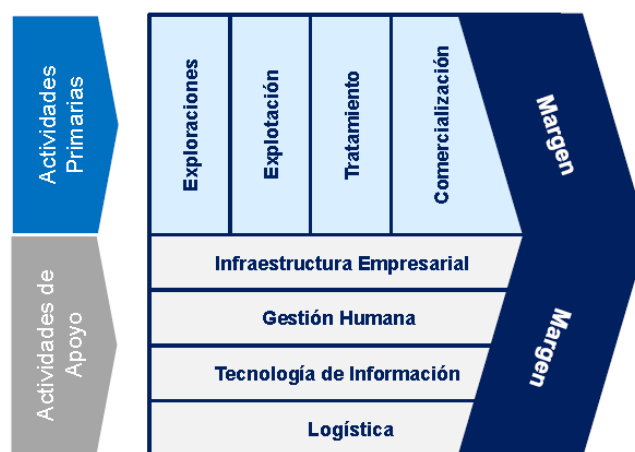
Actividades Primarias

Exploraciones

Explotación

Tratamiento

Comercialización

Margen

Actividades de Apoyo

Infraestructura Empresarial

Gestión Humana

Tecnología de Información

Logística

Margen